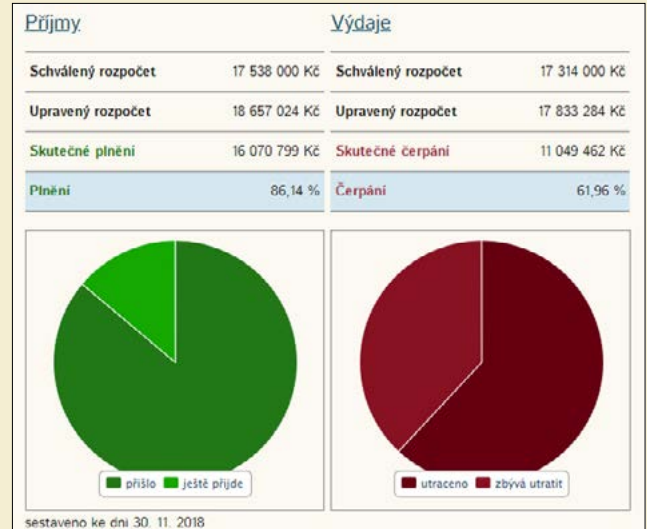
Příjmy

| Schválený rozpočet | 17 538 000 Kč |
|---|---|
| Upravený rozpočet | 18 657 024 Kč |
| Skutečné plnění | 16 070 799 Kč |
| Plnění | 86,14 % |

Výdaje

| Schválený rozpočet | 17 314 000 Kč |
|---|---|
| Upravený rozpočet | 17 833 284 Kč |
| Skutečné čerpání | 11 049 462 Kč |
| Čerpání | 61,96 % |

přišlo ještě přijde

utraceno zbývá utratit

sestaveno ke dni 30. 11. 2018